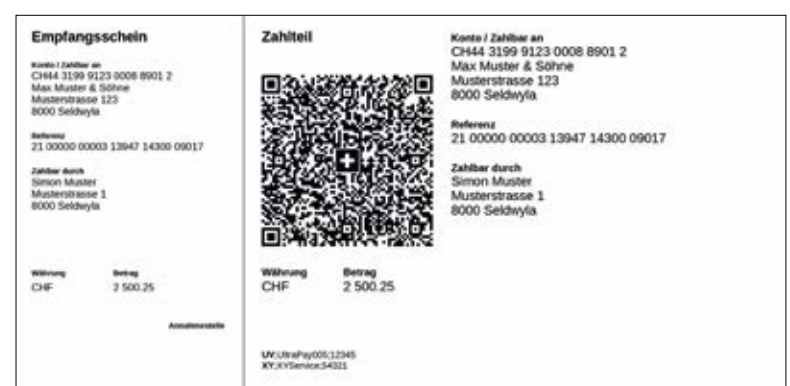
Empfangsschein

Konto / Zahlbar an
CH44 3199 9123 0008 8901 2
Max Muster & Söhne
Musterstrasse 123
8000 Seldwyla

Referenz
21 00000 00003 13947 14300 09017

Zahlbar durch
Simon Muster
Musterstrasse 1
8000 Seldwyla

| Währung | Betrag |
|---|---|
| CHF | 2 500.25 |

Annahmestelle

Zahlteil

| Währung | Betrag |
|---|---|
| CHF | 2 500.25 |

UV;UltraPay005;12345
XY;XYService;54321

Konto / Zahlbar an
CH44 3199 9123 0008 8901 2
Max Muster & Söhne
Musterstrasse 123
8000 Seldwyla

Referenz
21 00000 00003 13947 14300 09017

Zahlbar durch
Simon Muster
Musterstrasse 1
8000 Seldwyla